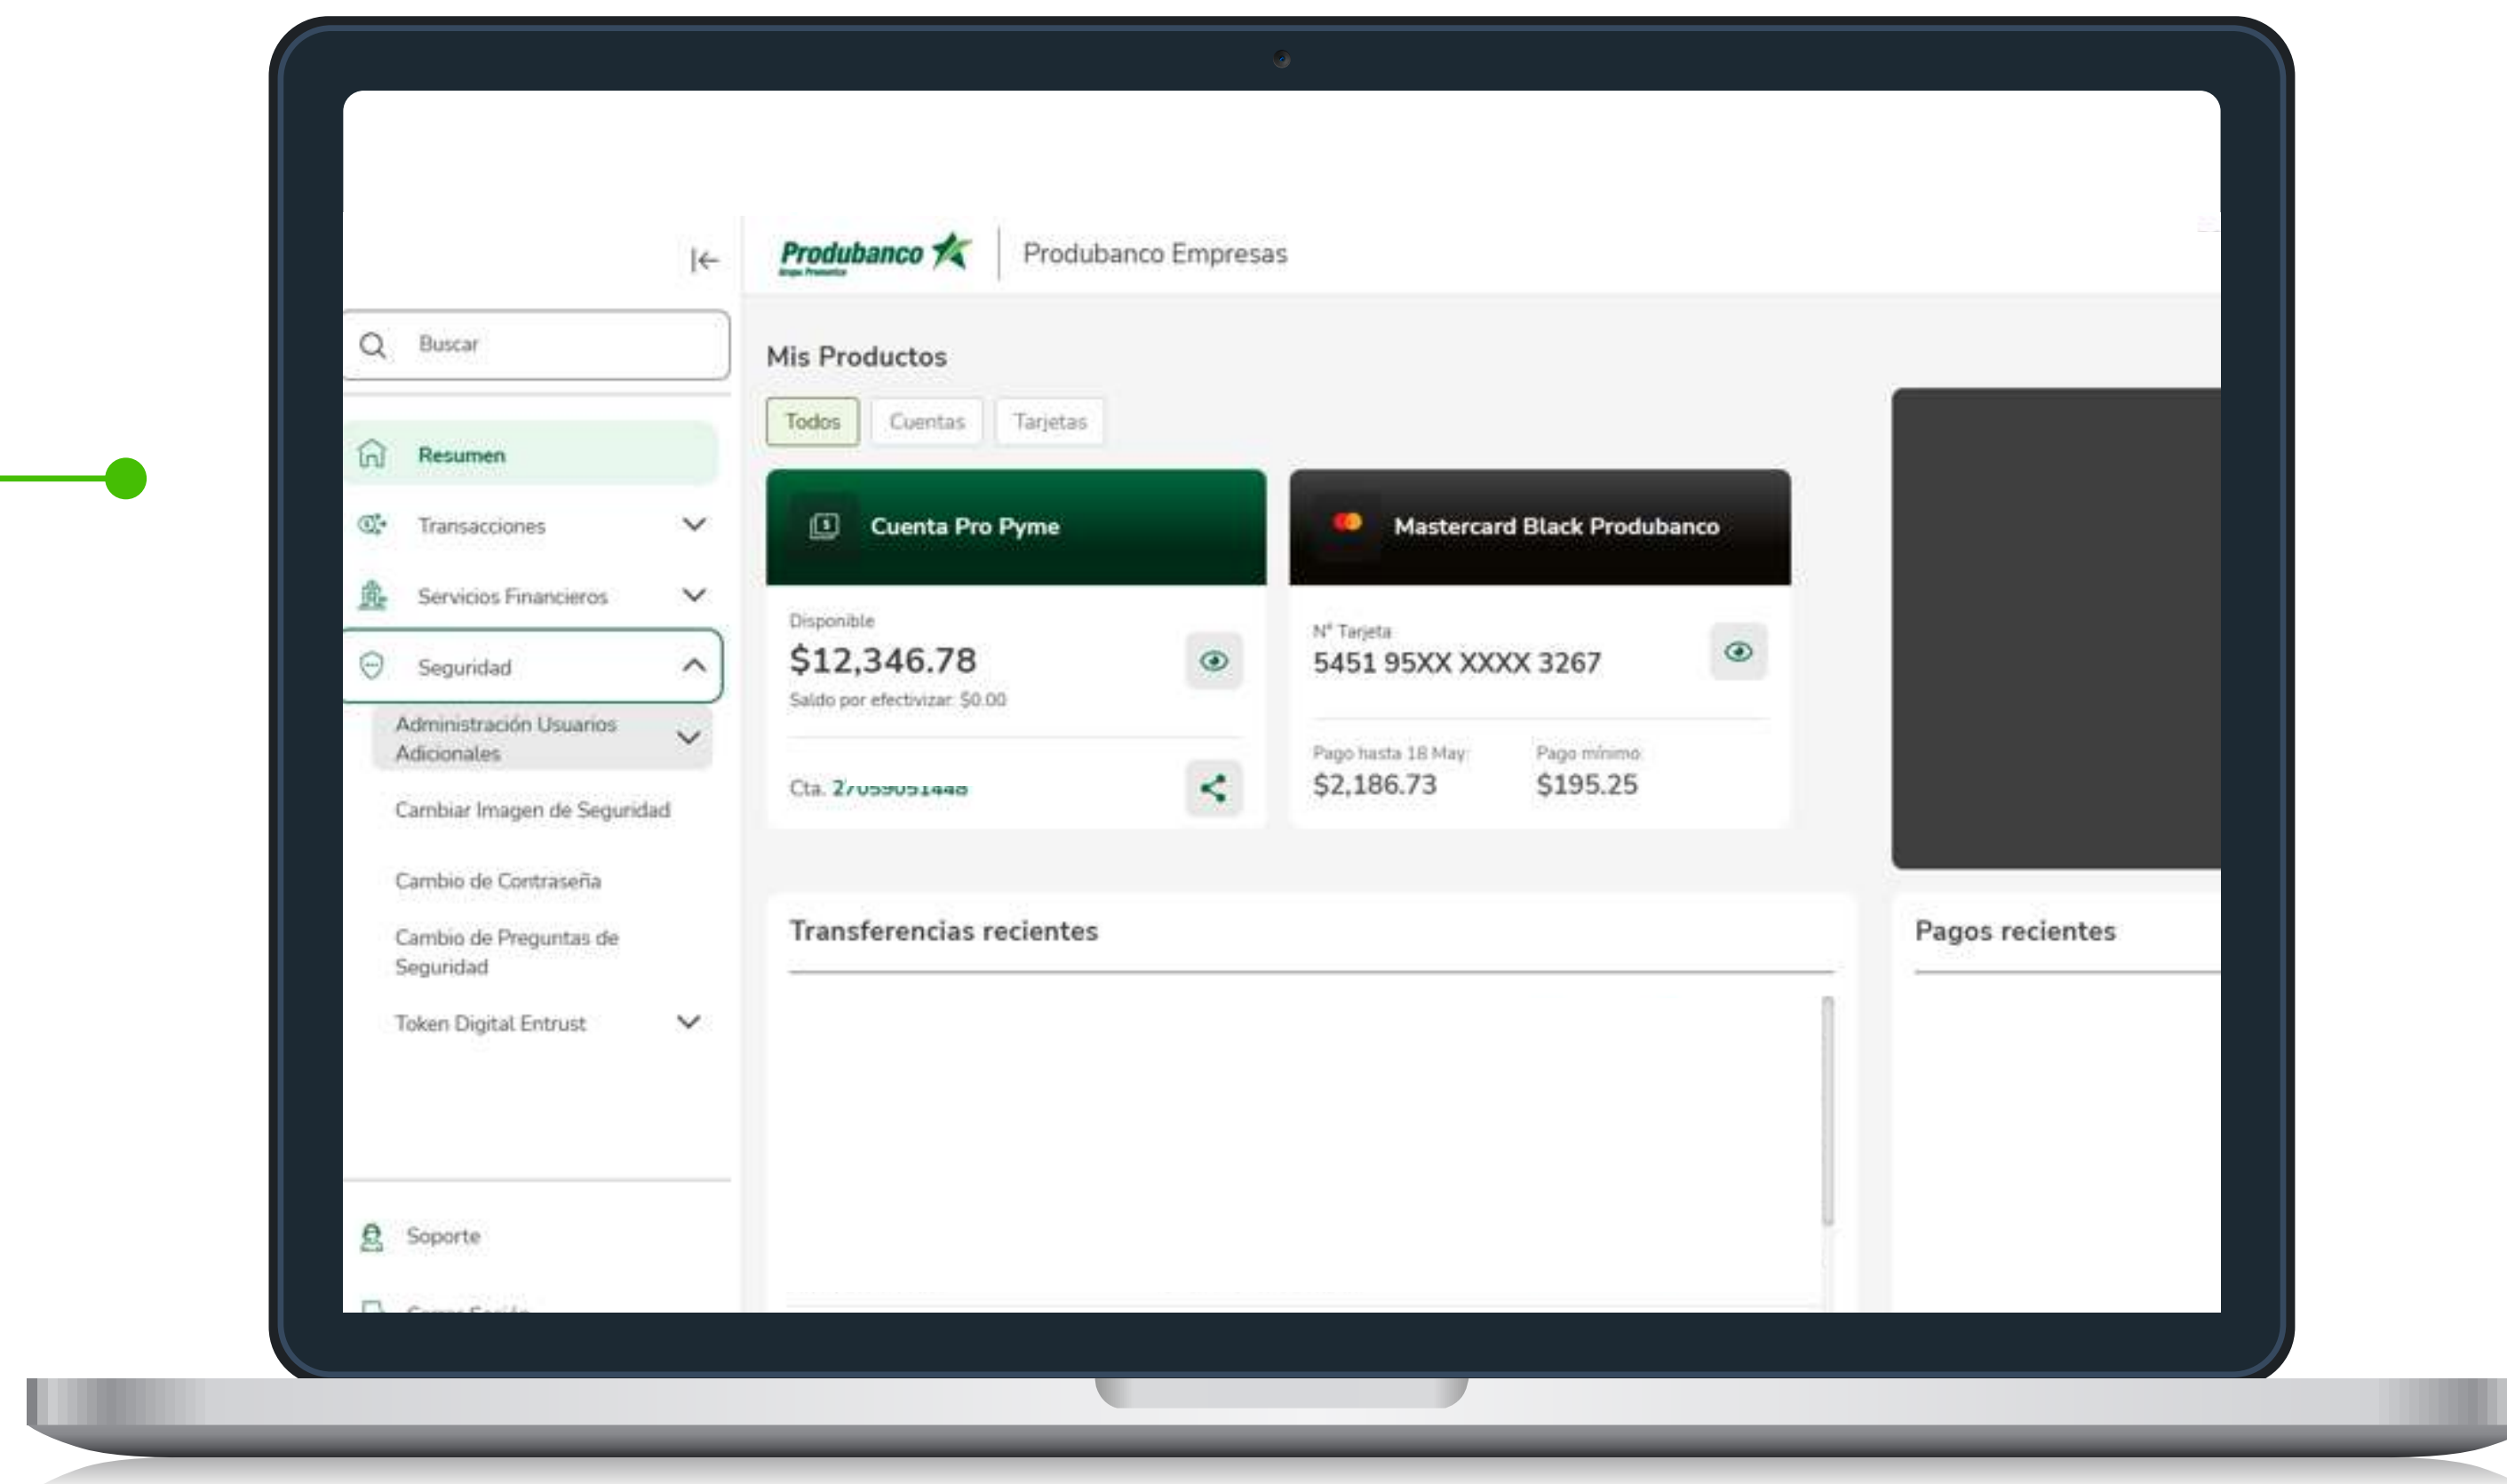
Produbanco Grupo Promerica | Produbanco Empresas

Buscar

Resumen

Transacciones

Servicios Financieros

Seguridad

Administración Usuarios Adicionales

Cambiar Imagen de Seguridad

Cambio de Contraseña

Cambio de Preguntas de Seguridad

Token Digital Entrust

Soporte

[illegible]

Mis Productos

Todos Cuentas Tarjetas

Cuenta Pro Pyme

Disponible
$12,346.78
Saldo por efectivizar: $0.00

Cta. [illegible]

Mastercard Black Produbanco

N° Tarjeta
5451 95XX XXXX 3267

Pago hasta 18 May
$2,186.73

Pago mínimo
$195.25

Transferencias recientes

Pagos recientes